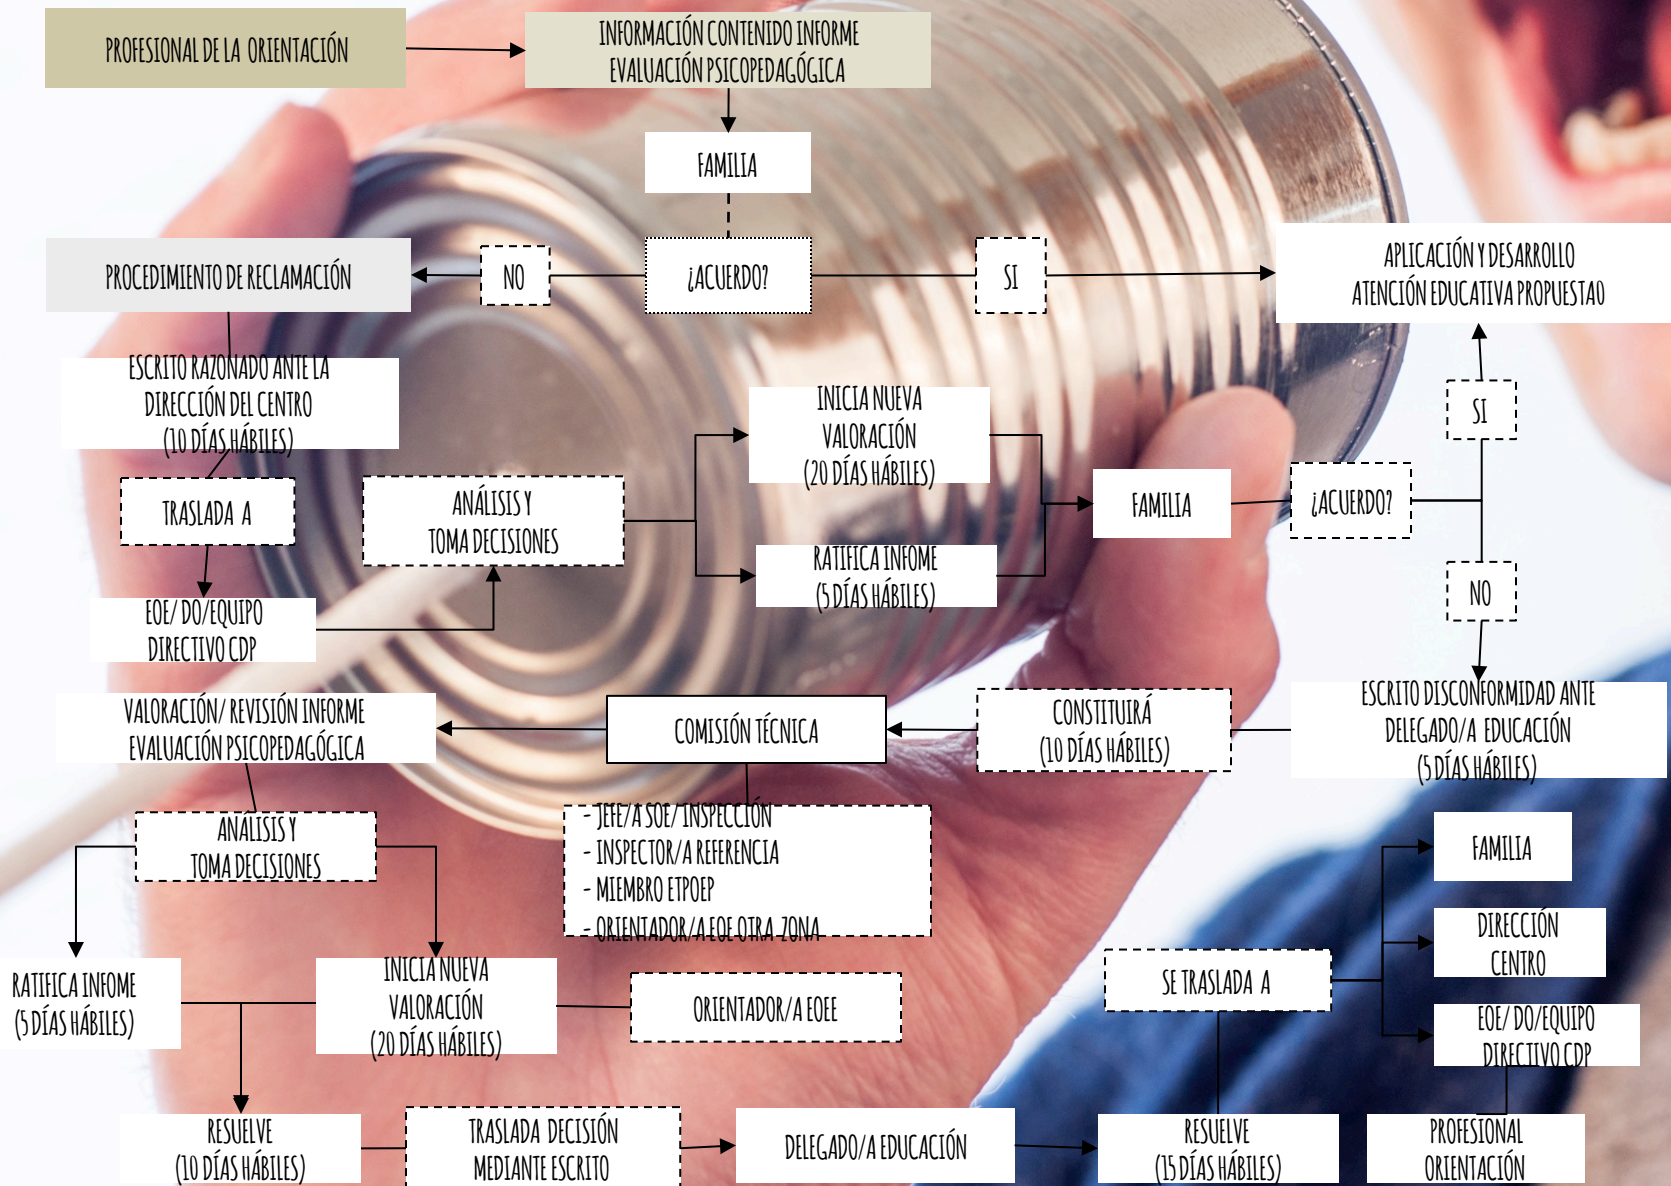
PROFESIONAL DE LA ORIENTACIÓN

INFORMACIÓN CONTENIDO INFORME EVALUACIÓN PSICOPEDAGÓGICA

FAMILIA

PROCEDIMIENTO DE RECLAMACIÓN

NO

¿ACUERDO?

SI

APLICACIÓN Y DESARROLLO ATENCIÓN EDUCATIVA PROPUESTA0

ESCRITO RAZONADO ANTE LA DIRECCIÓN DEL CENTRO (10 DÍAS HÁBILES)

INICIA NUEVA VALORACIÓN (20 DÍAS HÁBILES)

SI

TRASLADA A

ANÁLISIS Y TOMA DECISIONES

FAMILIA

¿ACUERDO?

RATIFICA INFOME (5 DÍAS HÁBILES)

EOE/ DO/EQUIPO DIRECTIVO CDP

NO

VALORACIÓN/ REVISIÓN INFORME EVALUACIÓN PSICOPEDAGÓGICA

COMISIÓN TÉCNICA

CONSTITUIRÁ (10 DÍAS HÁBILES)

ESCRITO DISCONFORMIDAD ANTE DELEGADO/A EDUCACIÓN (5 DÍAS HÁBILES)

ANÁLISIS Y TOMA DECISIONES

- JEFE/A SOE/ INSPECCIÓN
- INSPECTOR/A REFERENCIA
- MIEMBRO ETPOEP
- ORIENTADOR/A EOE OTRA ZONA

FAMILIA

DIRECCIÓN CENTRO

RATIFICA INFOME (5 DÍAS HÁBILES)

INICIA NUEVA VALORACIÓN (20 DÍAS HÁBILES)

ORIENTADOR/A EOE

SE TRASLADA A

EOE/ DO/EQUIPO DIRECTIVO CDP

RESUELVE (10 DÍAS HÁBILES)

TRASLADA DECISIÓN MEDIANTE ESCRITO

DELEGADO/A EDUCACIÓN

RESUELVE (15 DÍAS HÁBILES)

PROFESIONAL ORIENTACIÓN